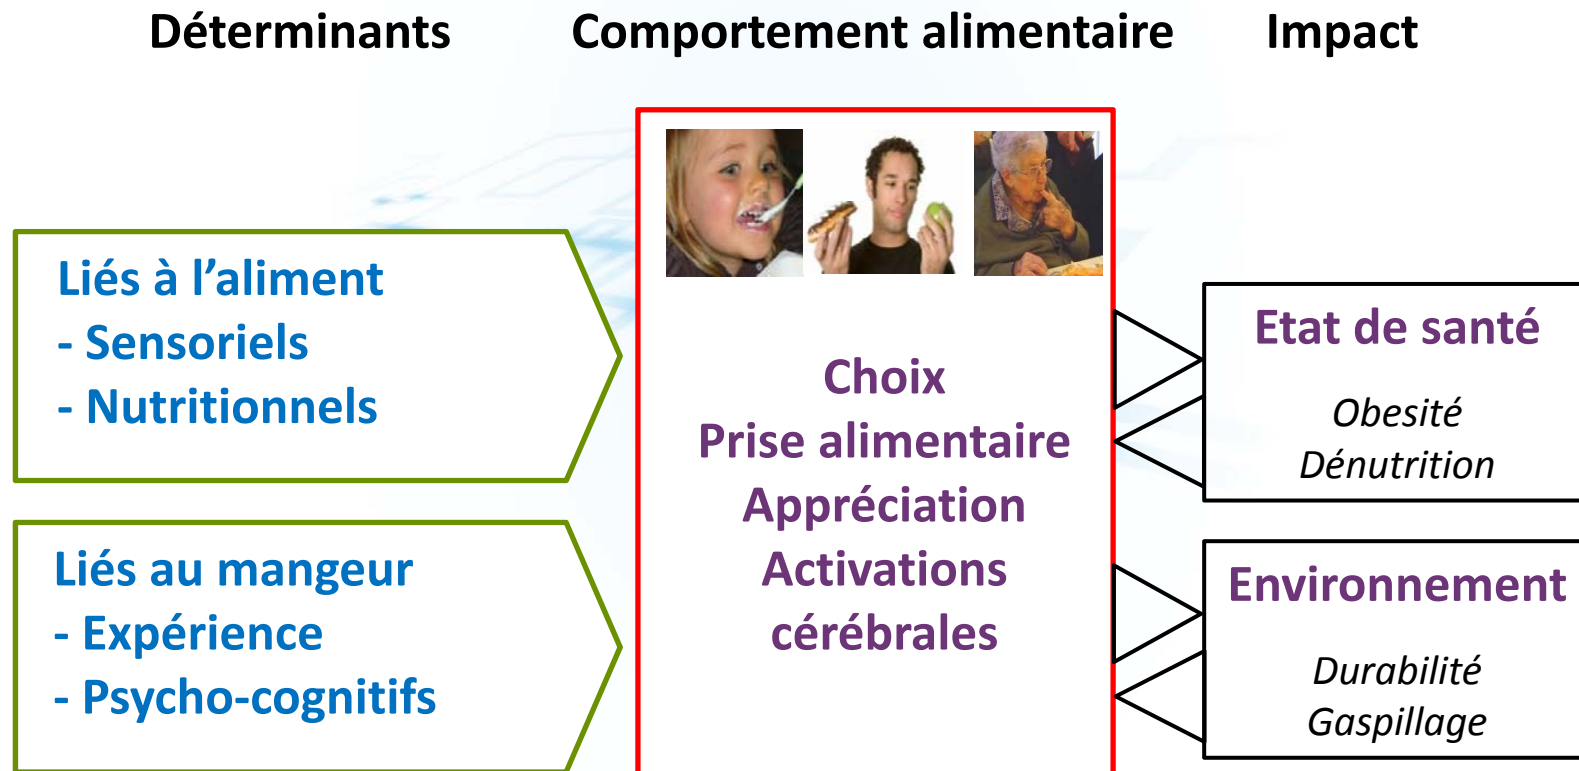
Déterminants

Comportement alimentaire

Impact

Liés à l’aliment
- Sensoriels
- Nutritionnels

Liés au mangeur
- Expérience
- Psycho-cognitifs

Choix
Prise alimentaire
Appréciation
Activations cérébrales

Etat de santé
Obesité
Dénutrition

Environnement
Durabilité
Gaspillage